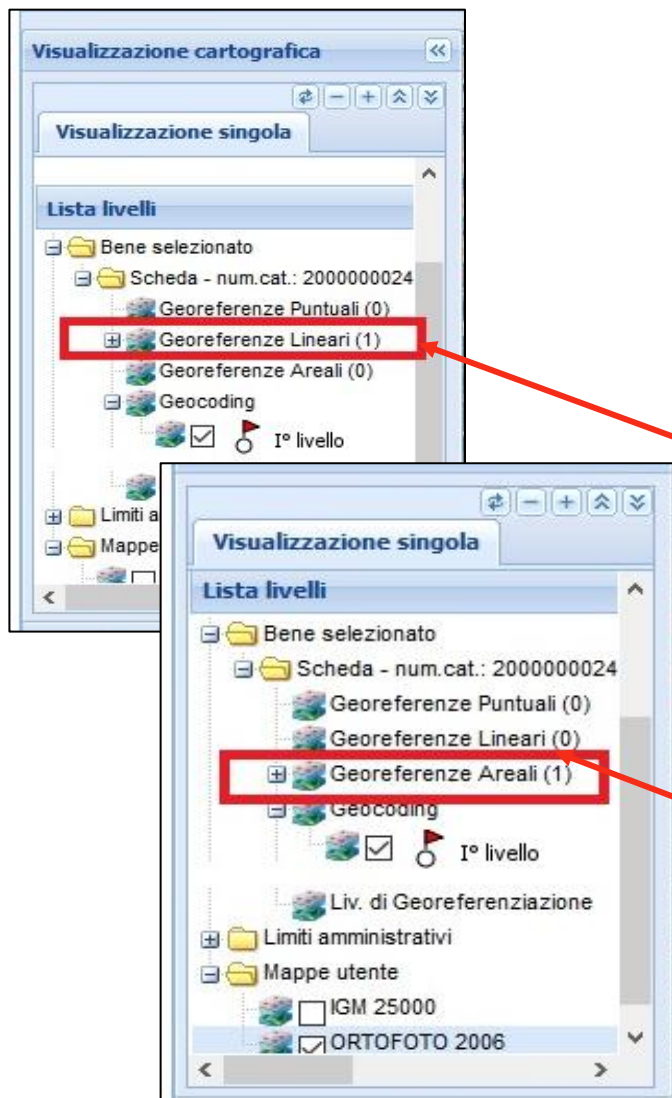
Visualizzazione cartografica

Visualizzazione singola

Lista livelli

Bene selezionato

Scheda - num.cat.: 2000000024

Georeferenze Puntuali (0)

Georeferenze Lineari (1)

Georeferenze Areali (0)

Geocoding

I° livello

Limiti a

Mappe

Visualizzazione singola

Lista livelli

Bene selezionato

Scheda - num.cat.: 2000000024

Georeferenze Puntuali (0)

Georeferenze Lineari (0)

Georeferenze Areali (1)

Geocoding

I° livello

Liv. di Georeferenziazione

Limiti amministrativi

Mappe utente

IGM 25000

ORTOFOTO 2006